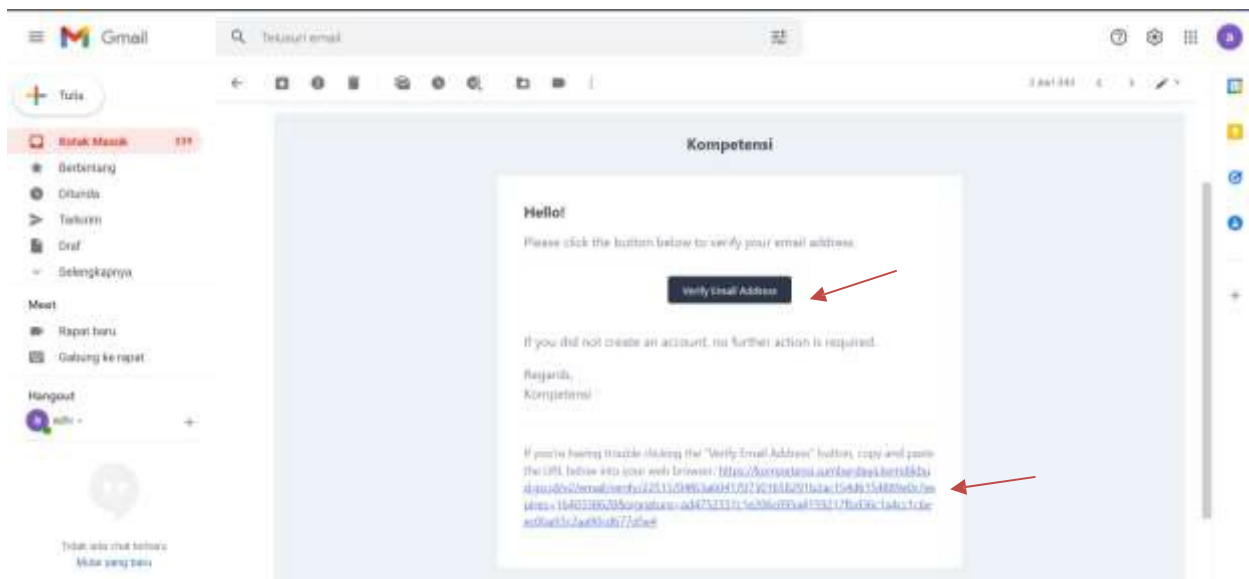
Gmail

Telusuri email

Tulis

Kotak Masuk 177
Berbintang
Ditunda
Terkirim
Draf
Selengkapnya

Meet
Rapat baru
Gabung ke rapat

Hangout
adhi

Tidak ada chat terbaru
Mulai yang baru

1 dari 343

Kompetensi

Hello!

Please click the button below to verify your email address.

Verify Email Address

If you did not create an account, no further action is required.

Regards,
Kompetensi

If you're having trouble clicking the "Verify Email Address" button, copy and paste the URL below into your web browser: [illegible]